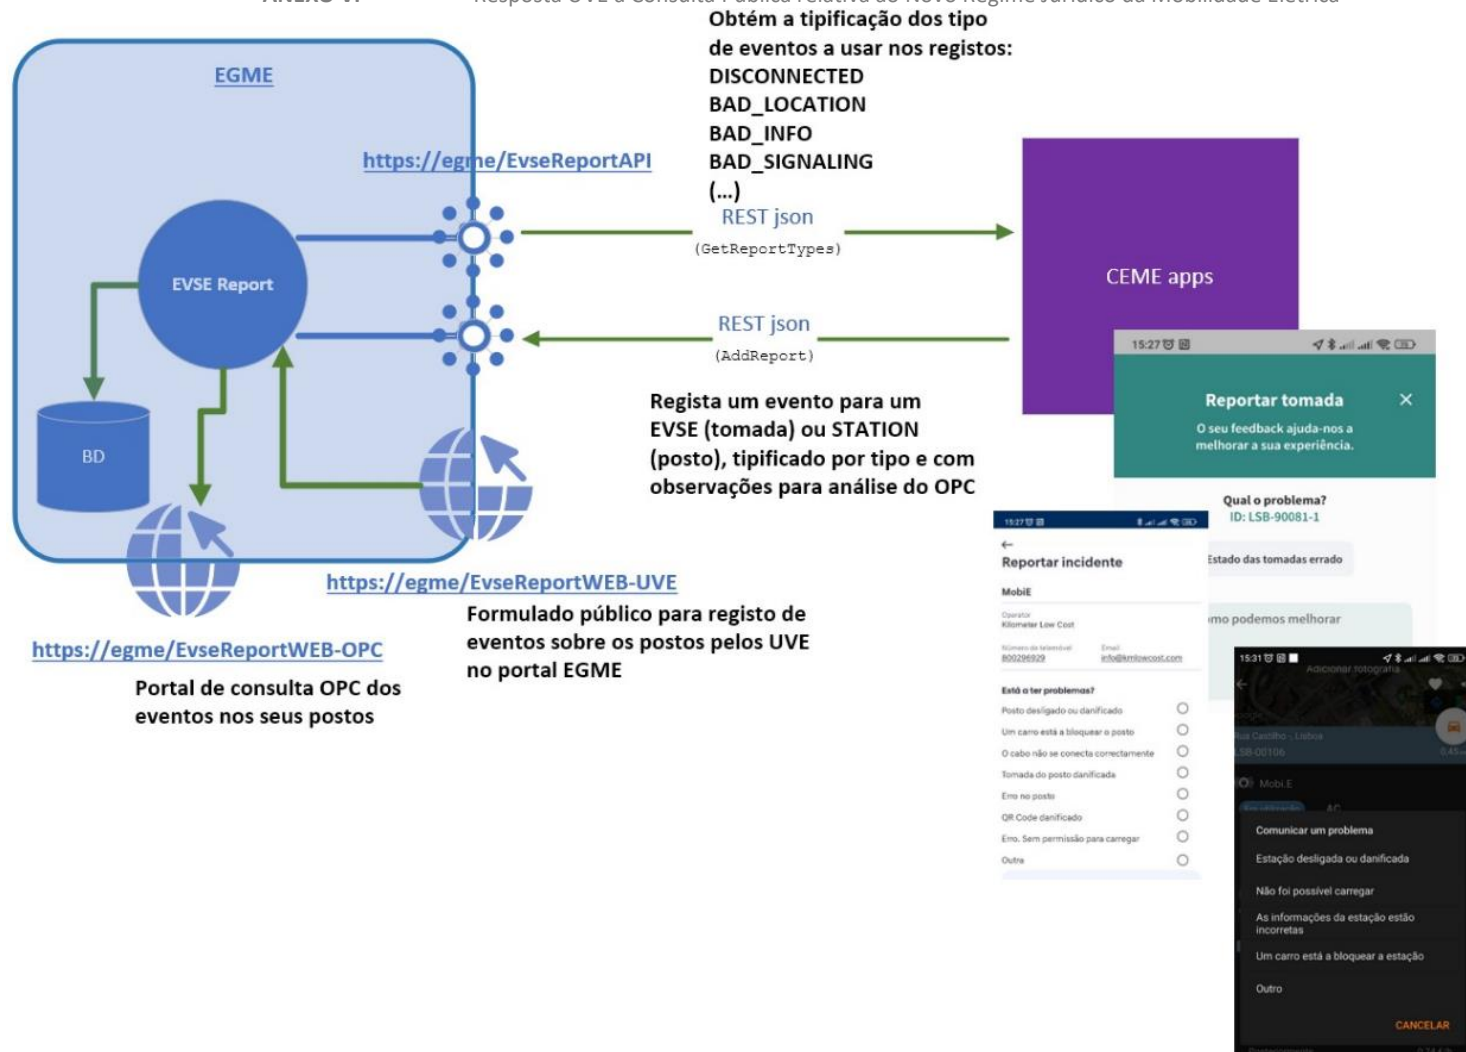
ANEXO V. Resposta UVE à Consulta Pública relativa ao Novo Regime Jurídico da Mobilidade Elétrica

Obtém a tipificação dos tipo de eventos a usar nos registos:
DISCONNECTED
BAD_LOCATION
BAD_INFO
BAD_SIGNALING
(...)

EGME

https://egme/EvseReportAPI

REST json
(GetReportTypes)

CEME apps

EVSE Report

REST json
(AddReport)

BD

Regista um evento para um EVSE (tomada) ou STATION (posto), tipificado por tipo e com observações para análise do OPC

https://egme/EvseReportWEB-UVE

Formulado público para registo de eventos sobre os postos pelos UVE no portal EGME

https://egme/EvseReportWEB-OPC

Portal de consulta OPC dos eventos nos seus postos

15:27

Reportar tomada
O seu feedback ajuda-nos a melhorar a sua experiência.

Qual o problema?
ID: LSB-90081-1

Estado das tomadas errado

mo podemos melhorar

15:27

Reportar incidente

MobiE

Operator
Kilometer Low Cost

Número de telemóvel
800296929

Email
info@kmlowcost.com

Está a ter problemas?
Posto desligado ou danificado
Um carro está a bloquear o posto
O cabo não se conecta correctamente
Tomada do posto danificada
Erro no posto
QR Code danificado
Erro. Sem permissão para carregar
Outra

15:31

Adicionar fotografia

Rua Castilho - Lisboa
LSB-00106

Mobi.E

AC

Comunicar um problema
Estação desligada ou danificada
Não foi possível carregar
As informações da estação estão incorretas
Um carro está a bloquear a estação
Outro

CANCELAR